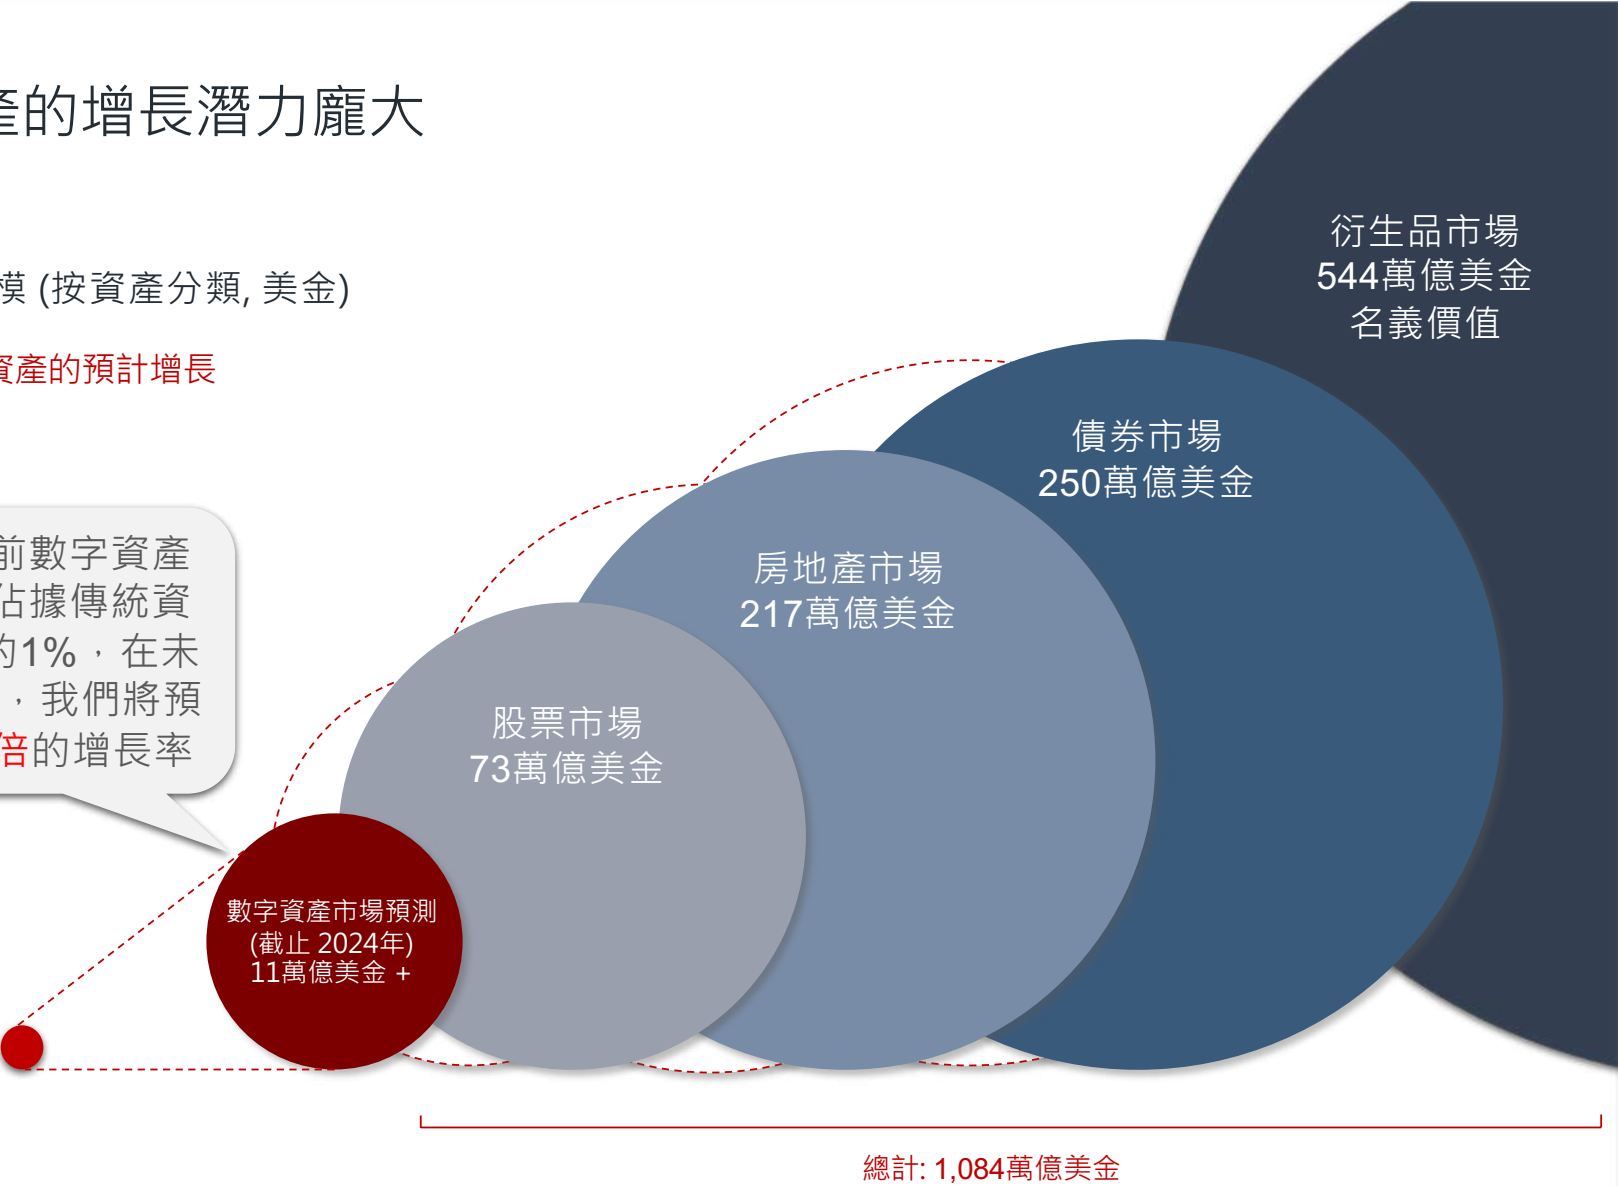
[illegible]的增長潛力龐大

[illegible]模 (按資產分類, 美金)

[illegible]資產的預計增長

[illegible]前數字資產
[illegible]佔據傳統資
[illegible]1%，在未
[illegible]，我們將預
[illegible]倍的增長率

衍生品市場
544萬億美金
名義價值

債券市場
250萬億美金

房地產市場
217萬億美金

股票市場
73萬億美金

數字資產市場預測
(截止 2024年)
11萬億美金 +

總計: 1,084萬億美金